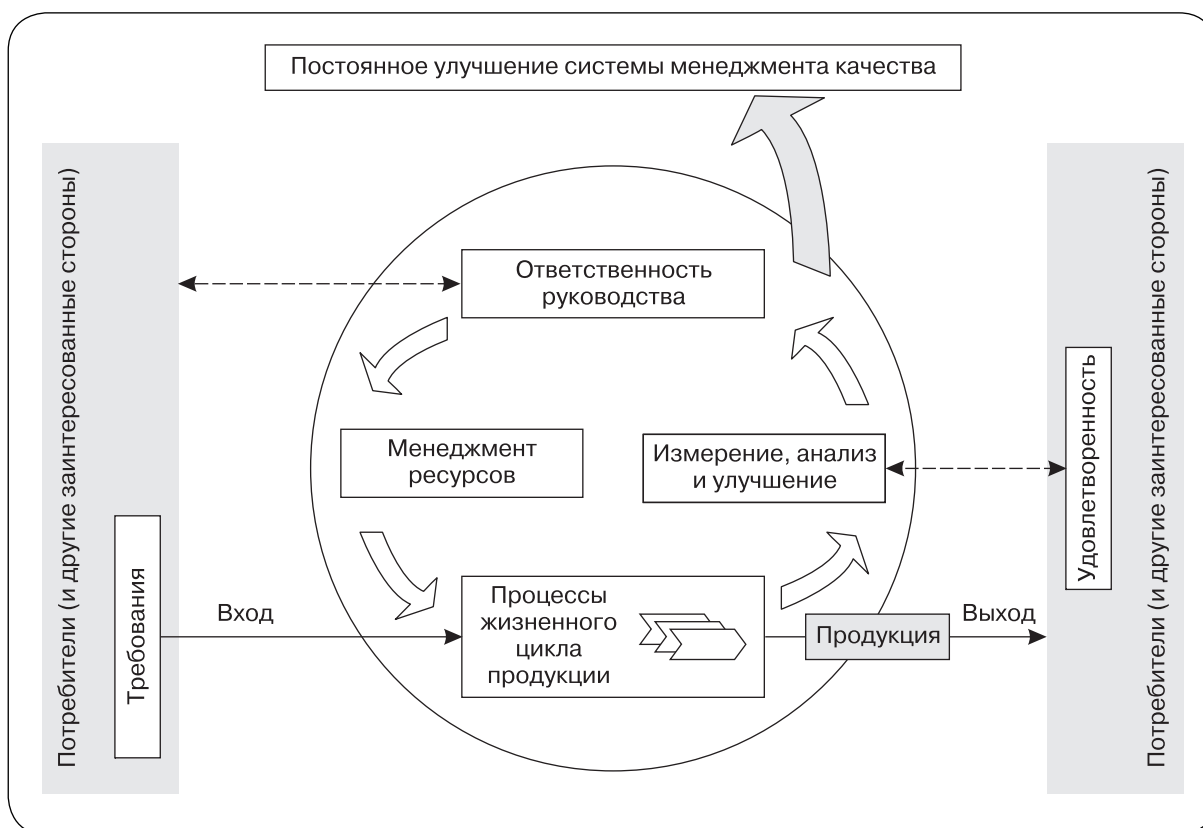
Постоянное улучшение системы менеджмента качества

Потребители (и другие заинтересованные стороны)

Требования

Ответственность руководства

Менеджмент ресурсов

Измерение, анализ и улучшение

Вход

Процессы жизненного цикла продукции

Продукция

Выход

Удовлетворенность

Потребители (и другие заинтересованные стороны)